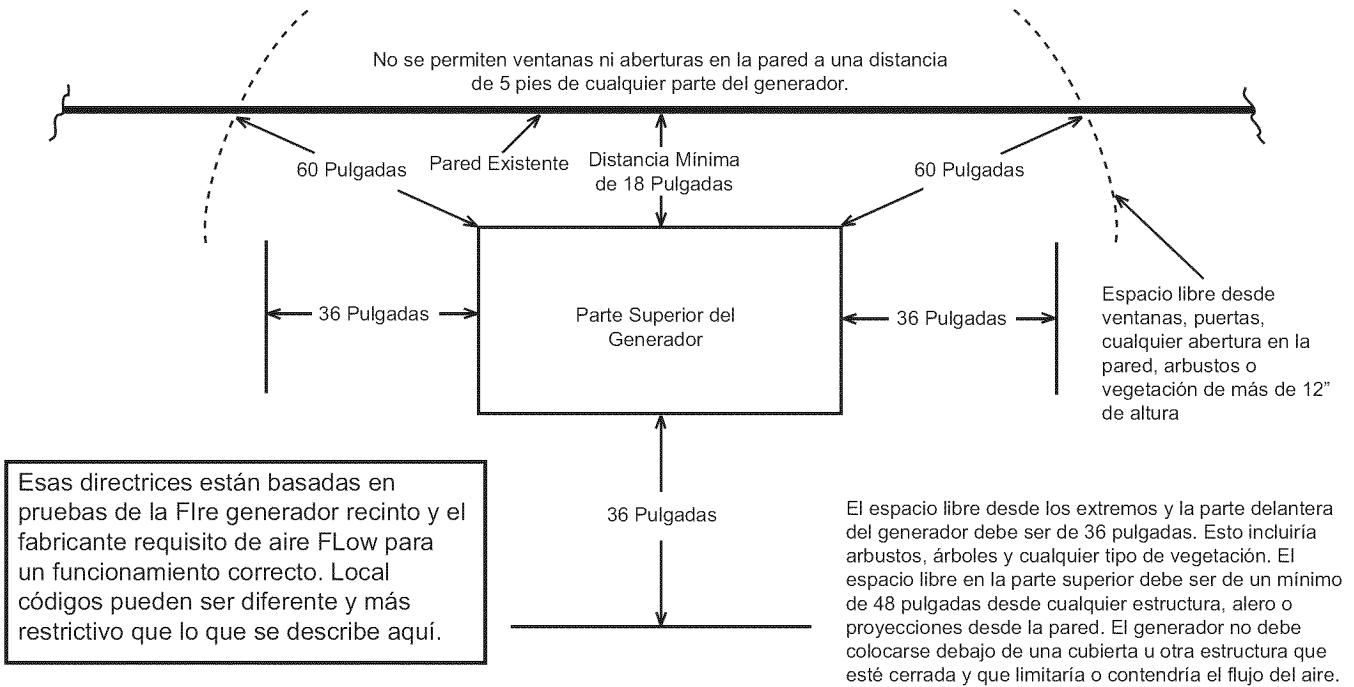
No se permiten ventanas ni aberturas en la pared a una distancia de 5 pies de cualquier parte del generador.

60 Pulgadas

Pared Existente

Distancia Mínima de 18 Pulgadas

60 Pulgadas

36 Pulgadas

Parte Superior del Generador

36 Pulgadas

Espacio libre desde ventanas, puertas, cualquier abertura en la pared, arbustos o vegetación de más de 12" de altura

Esas directrices están basadas en pruebas de la FIre generador recinto y el fabricante requisito de aire FLow para un funcionamiento correcto. Local códigos pueden ser diferente y más restrictivo que lo que se describe aquí.

36 Pulgadas

El espacio libre desde los extremos y la parte delantera del generador debe ser de 36 pulgadas. Esto incluiría arbustos, árboles y cualquier tipo de vegetación. El espacio libre en la parte superior debe ser de un mínimo de 48 pulgadas desde cualquier estructura, alero o proyecciones desde la pared. El generador no debe colocarse debajo de una cubierta u otra estructura que esté cerrada y que limitaría o contendría el flujo del aire.